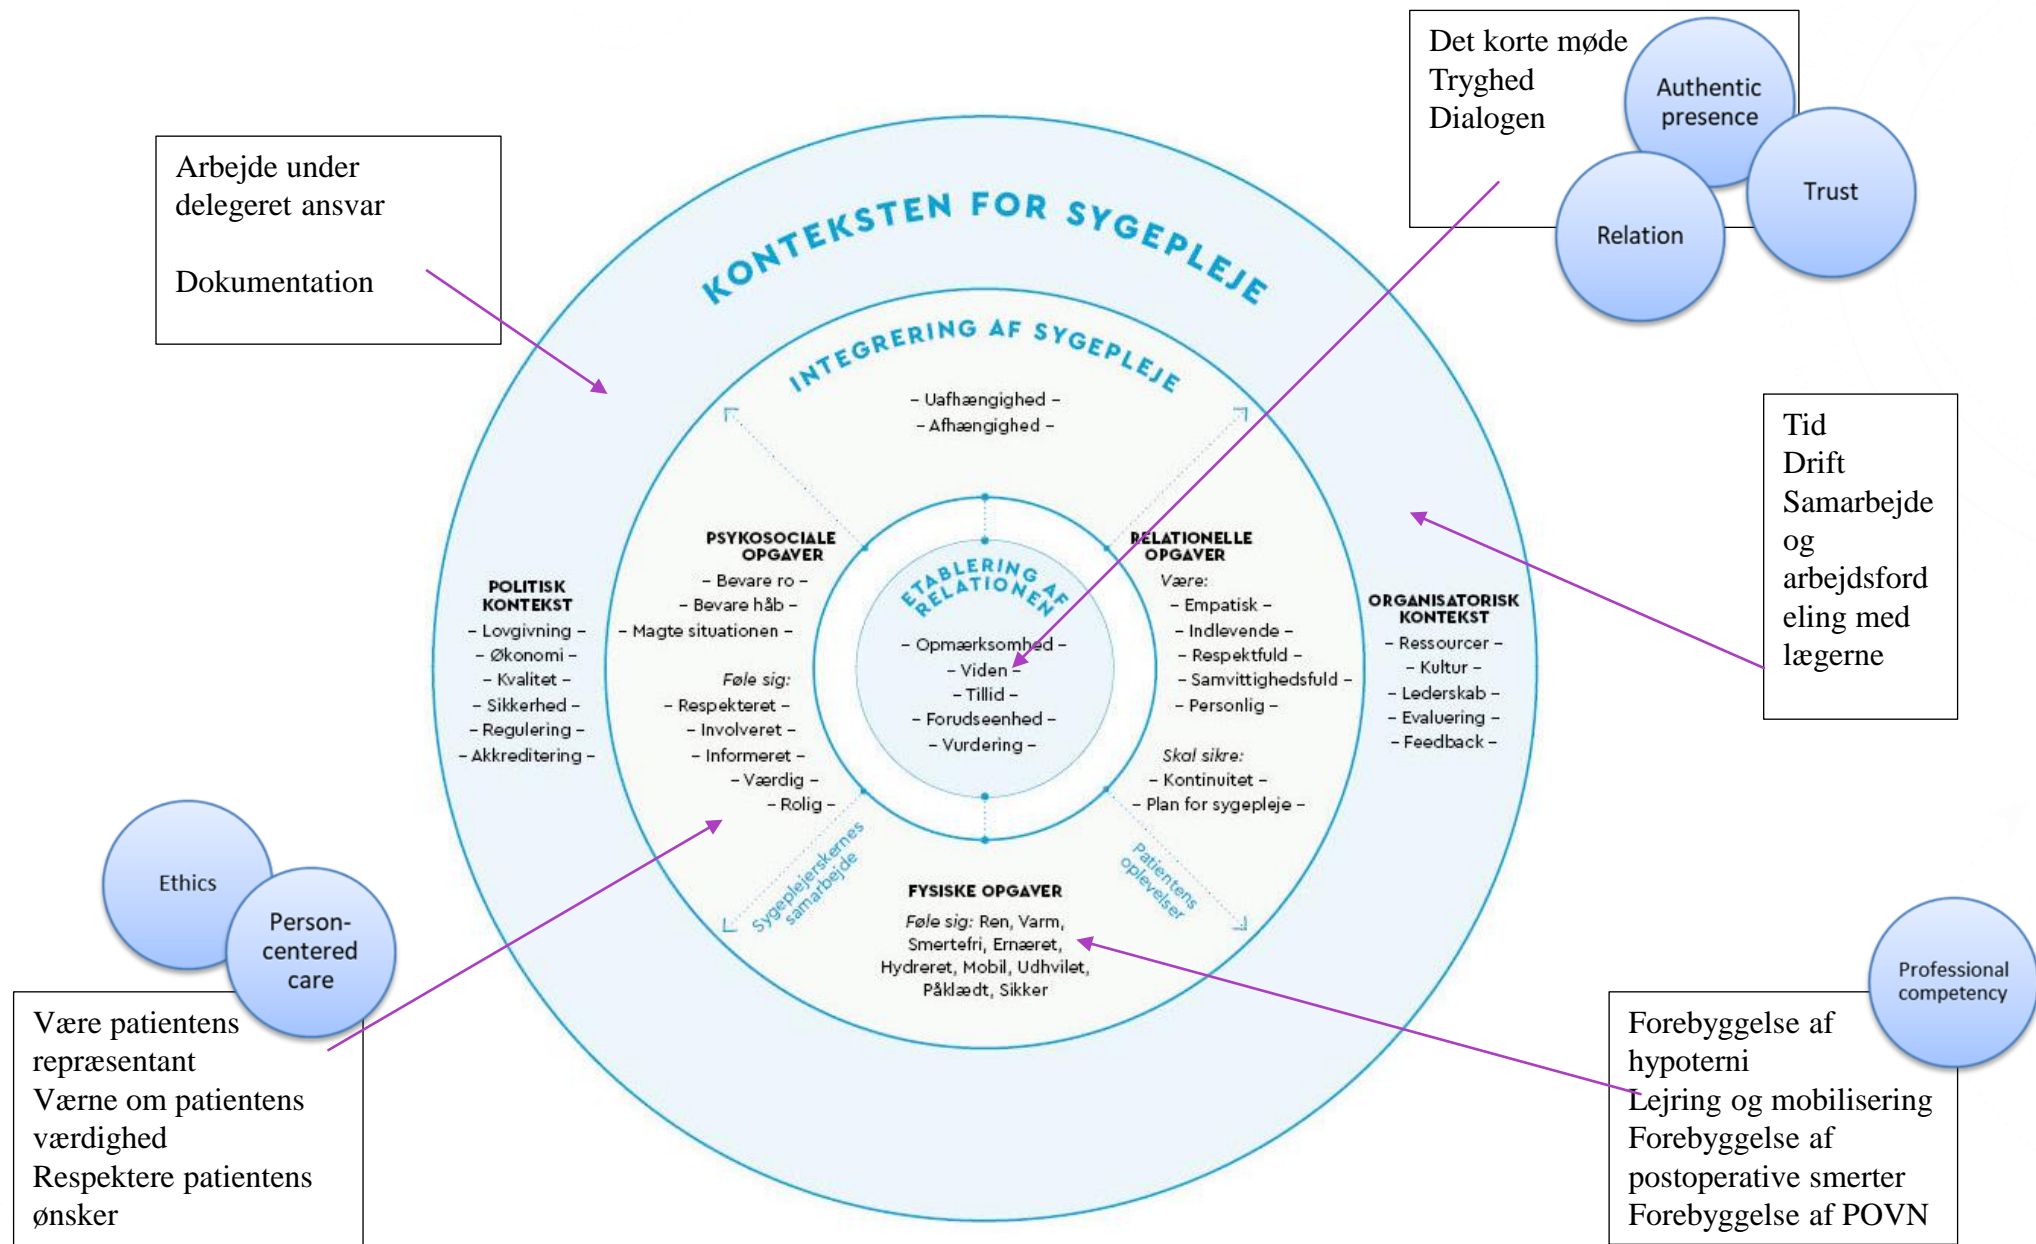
Det korte møde
Tryghed
Dialogen

Authentic presence

Trust

Relation

Arbejde under delegeret ansvar

Dokumentation

KONTEKSTEN FOR SYGEPLEJE

INTEGRERING AF SYGEPLEJE

– Uafhængighed –
– Afhængighed –

Tid
Drift
Samarbejde og arbejdsfordeling med lægerne

PSYKOSOCIALE OPGAVER
– Bevare ro –
– Bevare håb –
– Magte situationen –
Føle sig:
– Respekteret –
– Involveret –
– Informeret –
– Værdig –
– Rolig –

ETABLERING AF RELATIONEN
– Opmærksomhed –
– Viden –
– Tillid –
– Forudseenhed –
– Vurdering –

RELATIONELLE OPGAVER
Være:
– Empatisk –
– Indlevende –
– Respektfuld –
– Samvittighedsfuld –
– Personlig –
Skal sikre:
– Kontinuitet –
– Plan for sygepleje –

POLITISK KONTEKST
– Lovgivning –
– Økonomi –
– Kvalitet –
– Sikkerhed –
– Regulering –
– Akkreditering –

ORGANISATORISK KONTEKST
– Ressourcer –
– Kultur –
– Lederskab –
– Evaluering –
– Feedback –

Sygeplejerskernes samarbejde

Patientens oplevelser

FYSISKE OPGAVER
Føle sig: Ren, Varm, Smertefri, Ernæret, Hydreret, Mobil, Udhvilet, Påklædt, Sikker

Ethics

Person-centered care

Være patientens repræsentant
Værne om patientens værdighed
Respektere patientens ønsker

Professional competency

Forebyggelse af hypoterni
Lejring og mobilisering
Forebyggelse af postoperative smerter
Forebyggelse af POVN